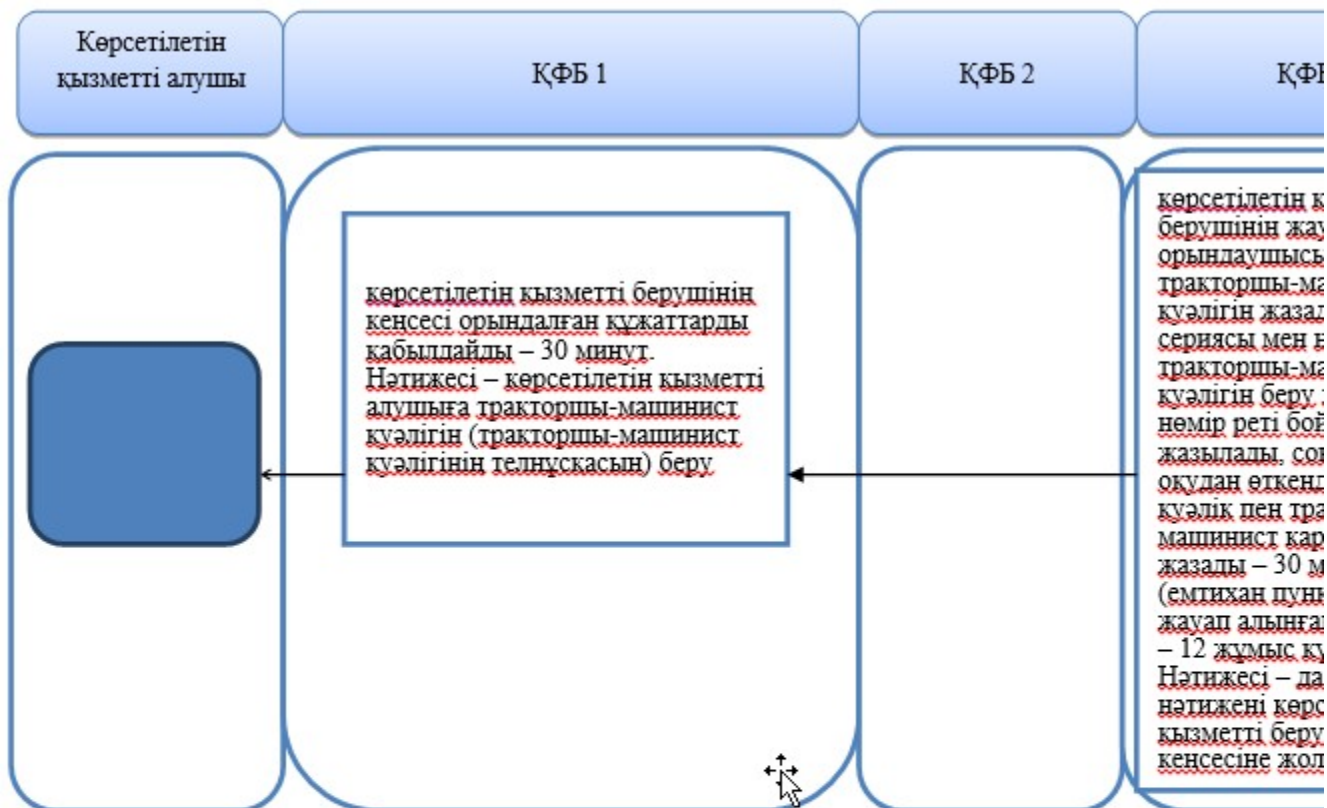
Көрсетілетін қызметті алушы

ҚФБ 1

ҚФБ 2

ҚФ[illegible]

көрсетілетін қызметті берушінің кеңсесі орындалған құжаттарды қабылдайды – 30 минут. Нәтижесі – көрсетілетін қызметті алушыға тракторшы-машинист куәлігін (тракторшы-машинист куәлігінің телнұсқасын) беру

көрсетілетін к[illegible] берушінің жау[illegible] орындаушысы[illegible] тракторшы-ма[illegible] куәлігін жаза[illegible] сериясы мен н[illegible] тракторшы-ма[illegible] куәлігін беру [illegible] нөмір реті бой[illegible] жазылады, со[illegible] оқудан өткенд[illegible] куәлік пен тра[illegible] машинист кар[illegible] жазады – 30 м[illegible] (емтихан пунк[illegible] жауап алынға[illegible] – 12 жұмыс к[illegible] Нәтижесі – да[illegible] нәтижені көрс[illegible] қызметті беру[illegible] кеңсесіне жол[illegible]